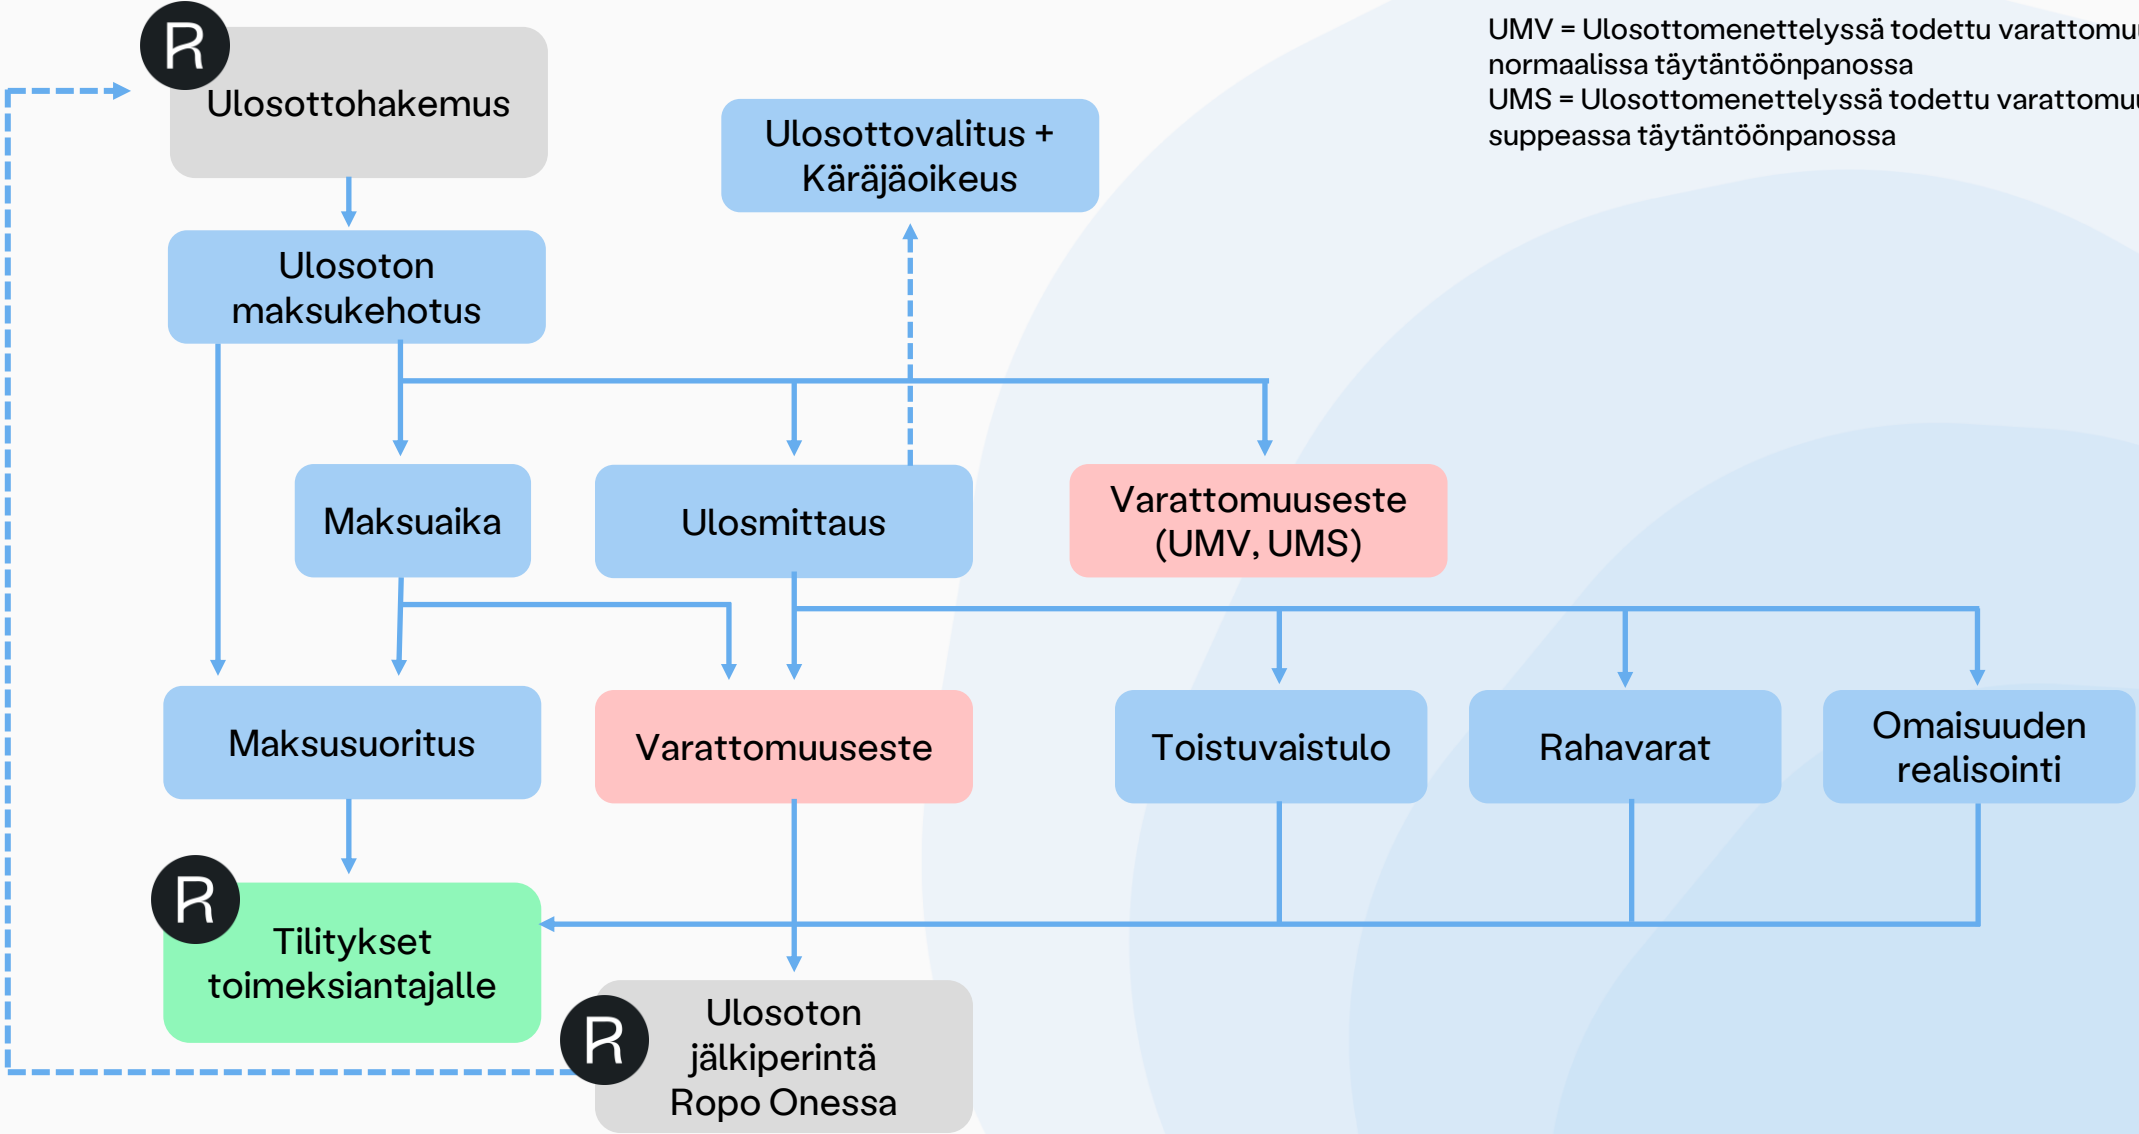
R

Ulosottohakemus

Ulosottovalitus + Käräjäoikeus

UMV = Ulosottomenettelyssä todettu varattomu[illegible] normaalissa täytäntöönpanossa
UMS = Ulosottomenettelyssä todettu varattomu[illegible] suppeassa täytäntöönpanossa

Ulosoton maksukehotus

Maksuaika

Ulosmittaus

Varattomuuseste (UMV, UMS)

Maksusuoritus

Varattomuuseste

Toistuvaistulo

Rahavarat

Omaisuuden realisointi

R

Tilitykset toimeksiantajalle

R

Ulosoton jälkiperintä Ropo Onessa